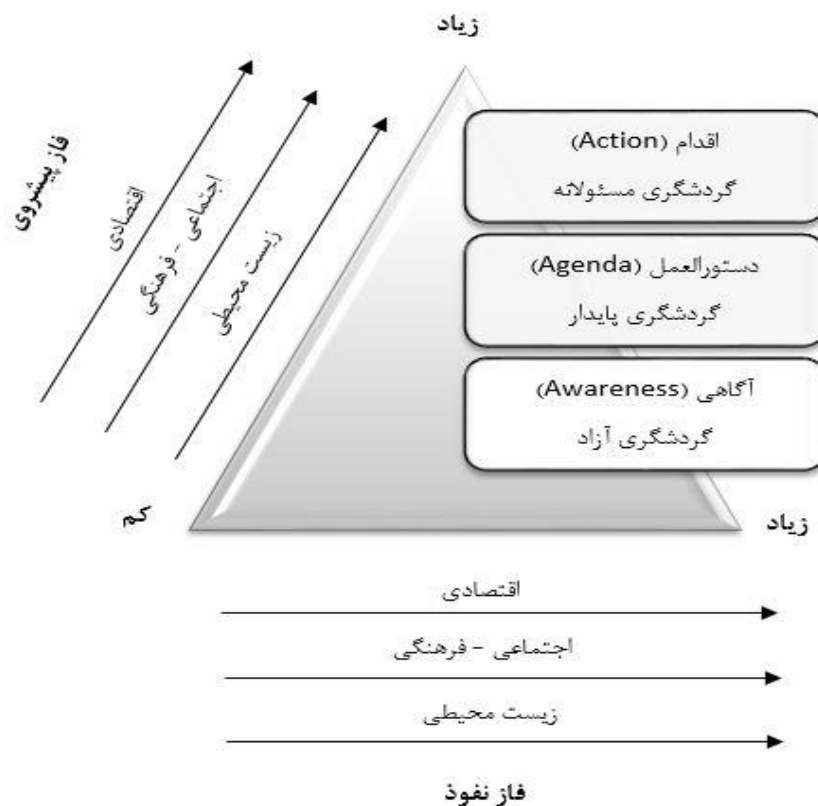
زیاد

فاز پیشروی

اقتصادی

اجتماعی - فرهنگی

زیست محیطی

اقدام (Action)
گردشگری مسئولانه

دستورالعمل (Agenda)
گردشگری پایدار

آگاهی (Awareness)
گردشگری آزاد

کم

زیاد

اقتصادی

اجتماعی - فرهنگی

زیست محیطی

فاز نفوذ